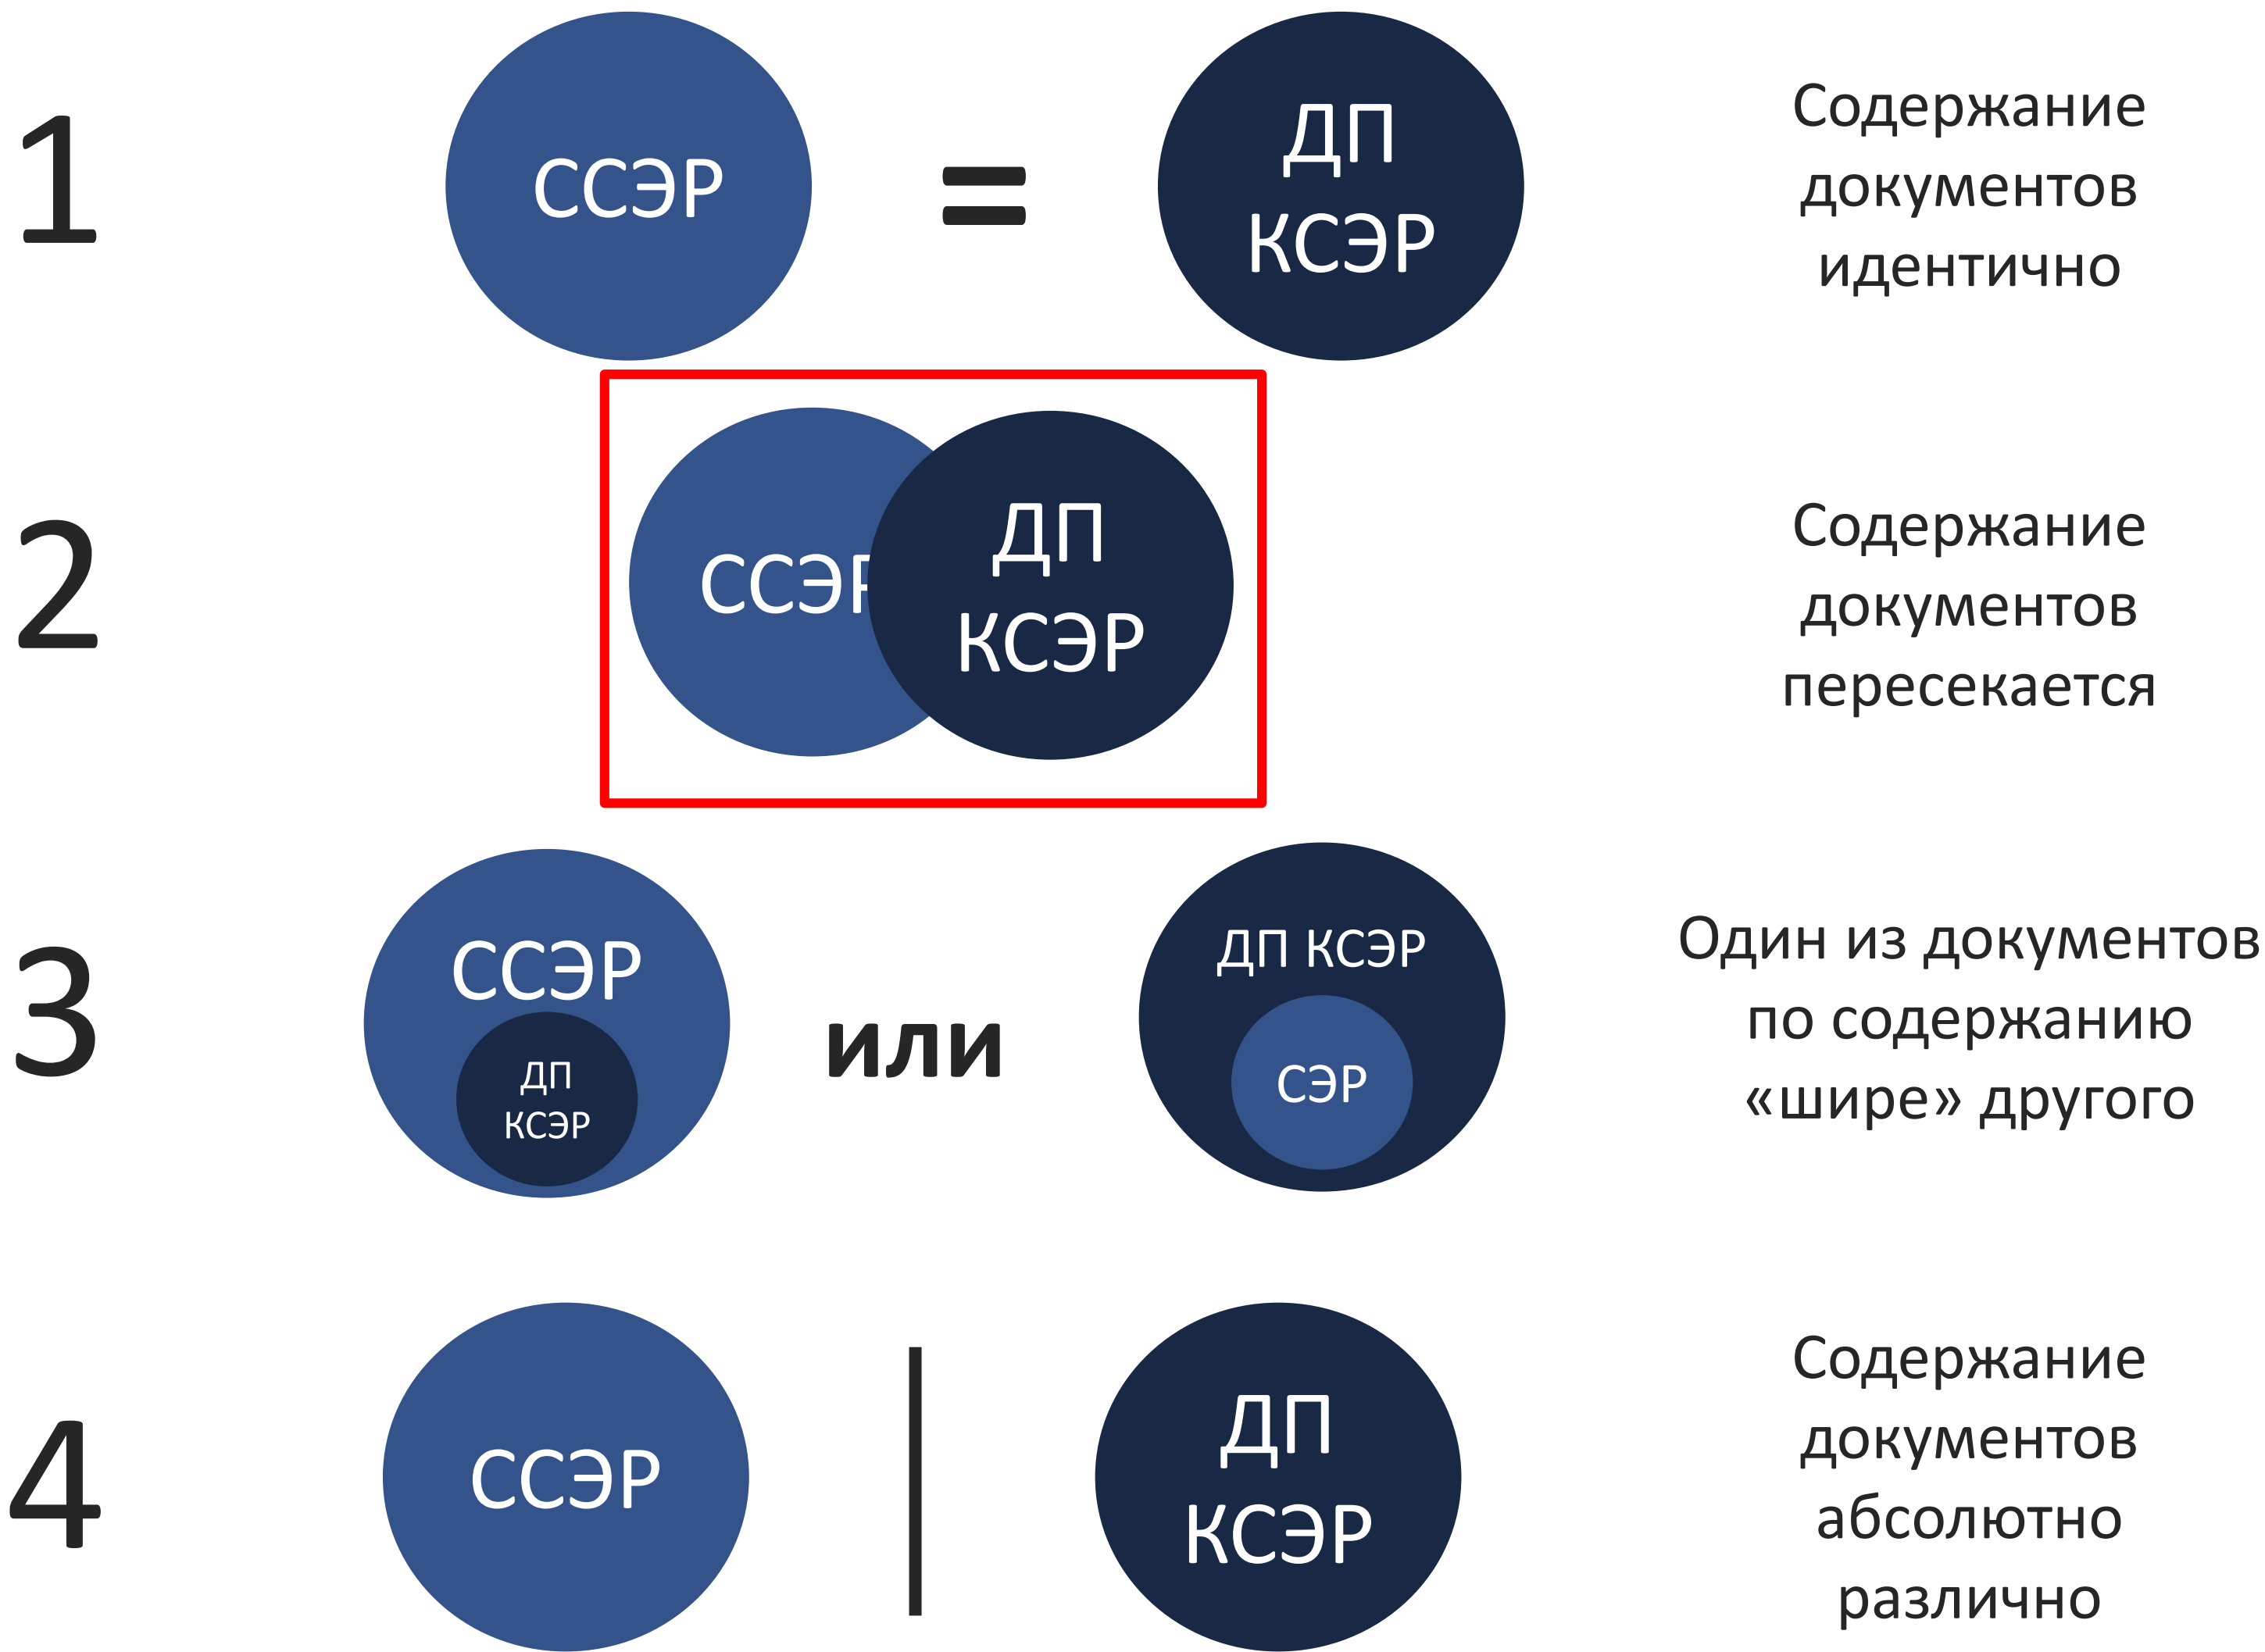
1

ССЭР

=

ДП КСЭР

Содержание документов идентично

2

ССЭР

ДП КСЭР

Содержание документов пересекается

3

ССЭР

ДП КСЭР

или

ДП КСЭР

СЭР

Один из документов по содержанию «шире» другого

4

ССЭР

|

ДП КСЭР

Содержание документов абсолютно различно